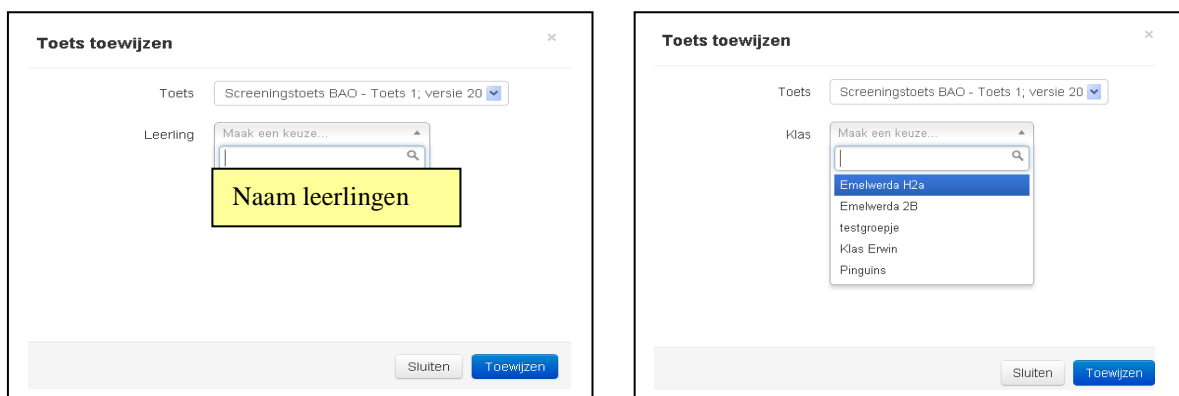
Toets toewijzen

×

Toets Screeningstoets BAO - Toets 1; versie 20

Leerling Maak een keuze...

Naam leerlingen

Sluiten Toewijzen

Toets toewijzen

×

Toets Screeningstoets BAO - Toets 1; versie 20

Klas Maak een keuze...

Emelwerda H2a
Emelwerda 2B
testgroepje
Klas Erwin
Pinguins

Sluiten Toewijzen